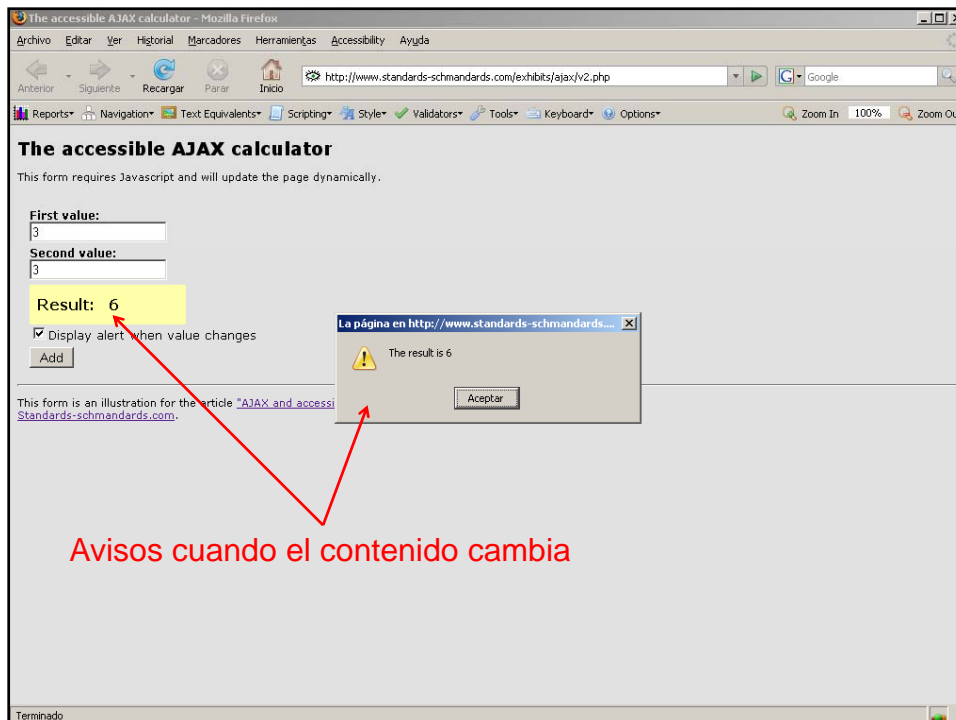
The accessible AJAX calculator - Mozilla Firefox

Archivo Editar Ver Historial Marcadores Herramientas Accessibility Ayuda

Anterior Siguiente Recargar Parar Inicio

http://www.standards-schmandards.com/exhibits/ajax/v2.php

Google

Reports Navigation Text Equivalents Scripting Style Validators Tools Keyboard Options

Zoom In 100% Zoom Ou

The accessible AJAX calculator

This form requires Javascript and will update the page dynamically.

First value:
3

Second value:
3

Result: 6

☑ Display alert when value changes

Add

This form is an illustration for the article "AJAX and accessi
Standards-schmandards.com.

La página en http://www.standards-schmandards....

The result is 6

Aceptar

Avisos cuando el contenido cambia

Terminado